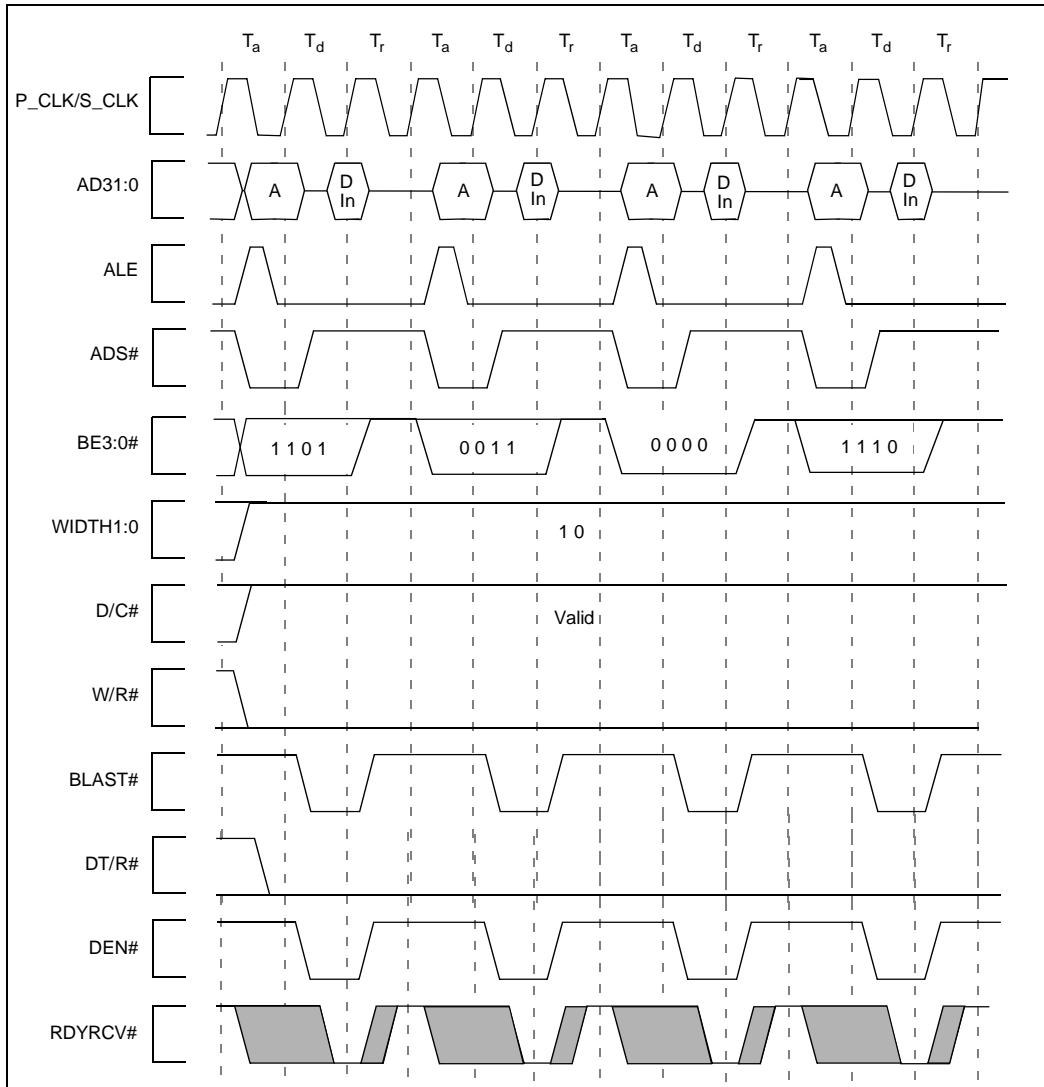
$T_a$ $T_d$ $T_r$ $T_a$ $T_d$ $T_r$ $T_a$ $T_d$ $T_r$ $T_a$ $T_d$ $T_r$

P_CLK/S_CLK

AD31:0

A

D In

A

D In

A

D In

A

D In

ALE

ADS#

BE3:0#

1101

0011

0000

1110

WIDTH1:0

10

D/C#

Valid

W/R#

BLAST#

DT/R#

DEN#

RDYRCV#